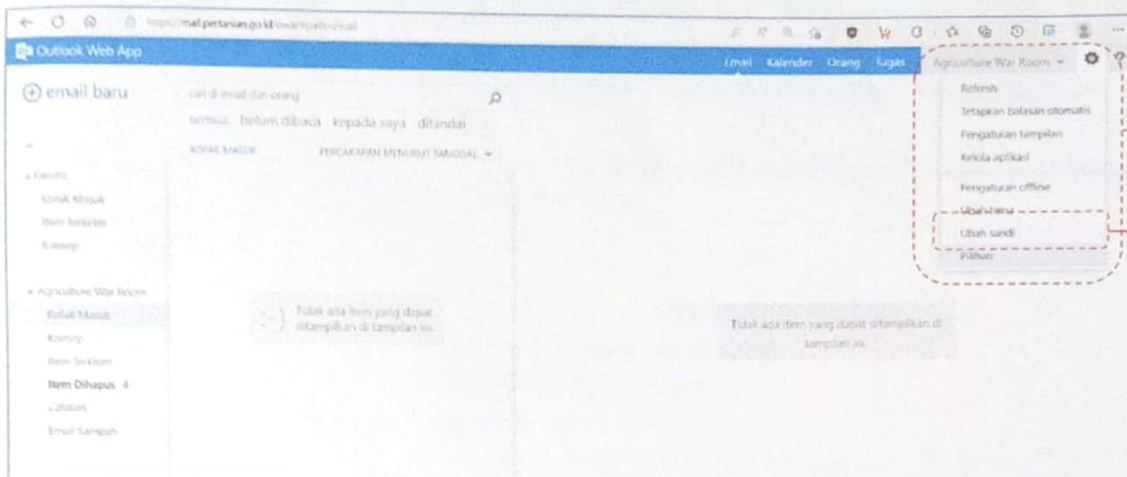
https://mail.pertanian.go.id/owa/

Outlook Web App

Email Kalender Orang Tugas Agriculture War Room

email baru

cari di email dan orang

semua belum dibaca kepada saya ditandai

KOTAK MASUK PERCAKAPAN MENURUT TANGGAL

Favorit
Kotak Masuk
Item Terkirim
Konsep

Agriculture War Room
Kotak Masuk
Konsep
Item Terkirim
Item Dihapus 4
Catatan
Email Sampah

Tidak ada item yang dapat ditampilkan di tampilan ini.

Tidak ada item yang dapat ditampilkan di tampilan ini.

Refresh
Tetapkan balasan otomatis
Pengaturan tampilan
Kelola aplikasi
Pengaturan offline
Ubah tema
Ubah sandi
Pilihan